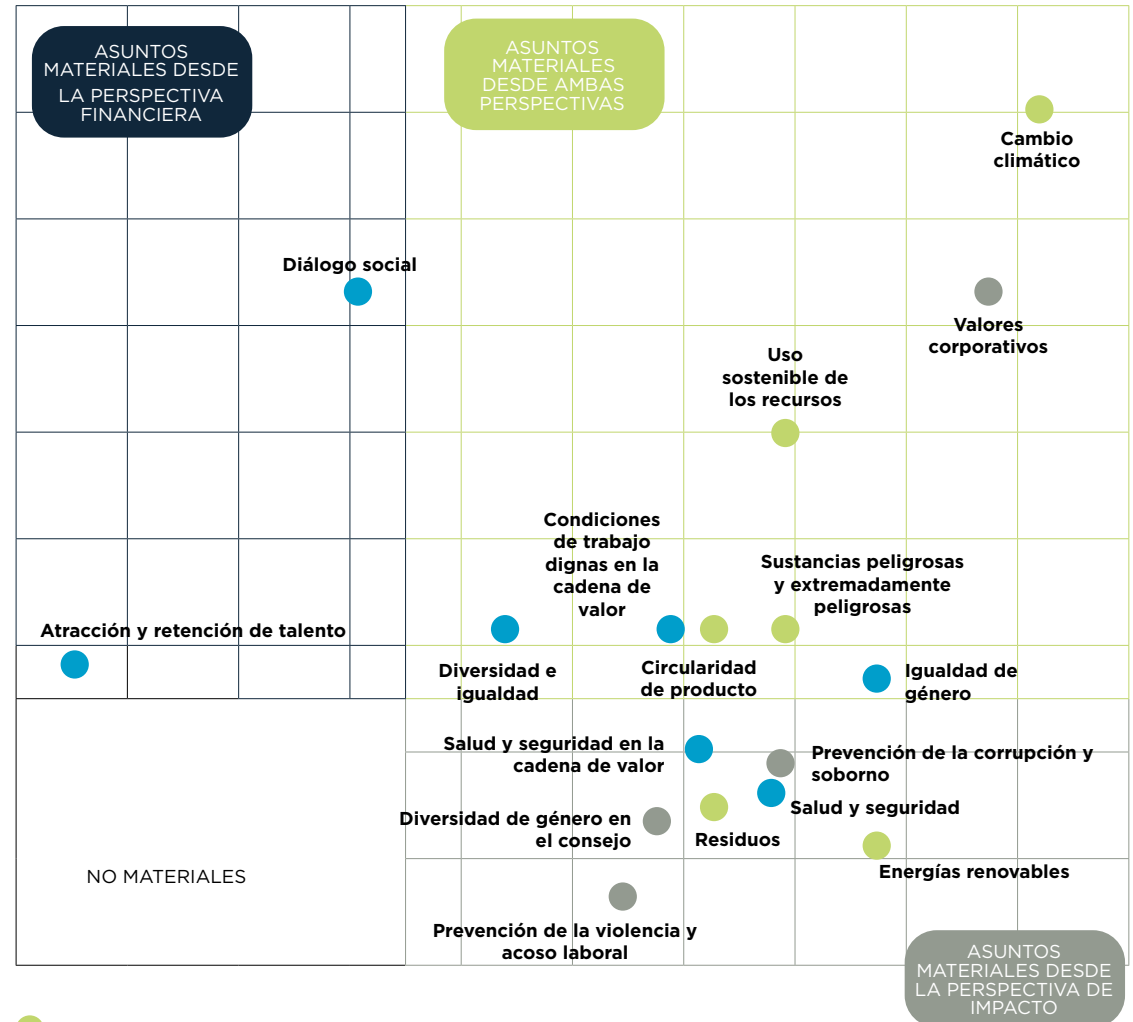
ASUNTOS MATERIALES DESDE LA PERSPECTIVA FINANCIERA

ASUNTOS MATERIALES DESDE AMBAS PERSPECTIVAS

Cambio climático

Diálogo social

Valores corporativos

Uso sostenible de los recursos

Condiciones de trabajo dignas en la cadena de valor

Sustancias peligrosas y extremadamente peligrosas

Atracción y retención de talento

Diversidad e igualdad

Circularidad de producto

Igualdad de género

Salud y seguridad en la cadena de valor

Prevención de la corrupción y soborno

Salud y seguridad

Diversidad de género en el consejo

Residuos

Energías renovables

NO MATERIALES

Prevención de la violencia y acoso laboral

ASUNTOS MATERIALES DESDE LA PERSPECTIVA DE IMPACTO